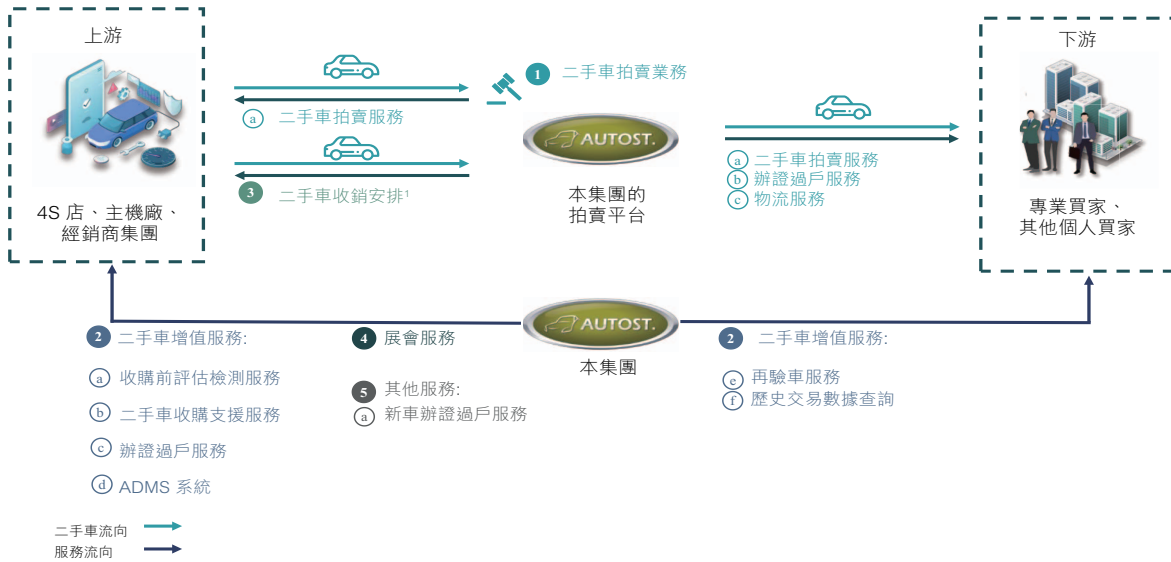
上游

4S 店、主機廠、經銷商集團

a 二手車拍賣服務

3 二手車收銷安排¹

1 二手車拍賣業務

AUTOST.

本集團的拍賣平台

a 二手車拍賣服務
b 辦證過戶服務
c 物流服務

下游

專業買家、其他個人買家

2 二手車增值服務:

a 收購前評估檢測服務
b 二手車收購支援服務
c 辦證過戶服務
d ADMS 系統

4 展會服務

5 其他服務:
a 新車辦證過戶服務

AUTOST.

本集團

2 二手車增值服務:

e 再驗車服務
f 歷史交易數據查詢

二手車流向
服務流向